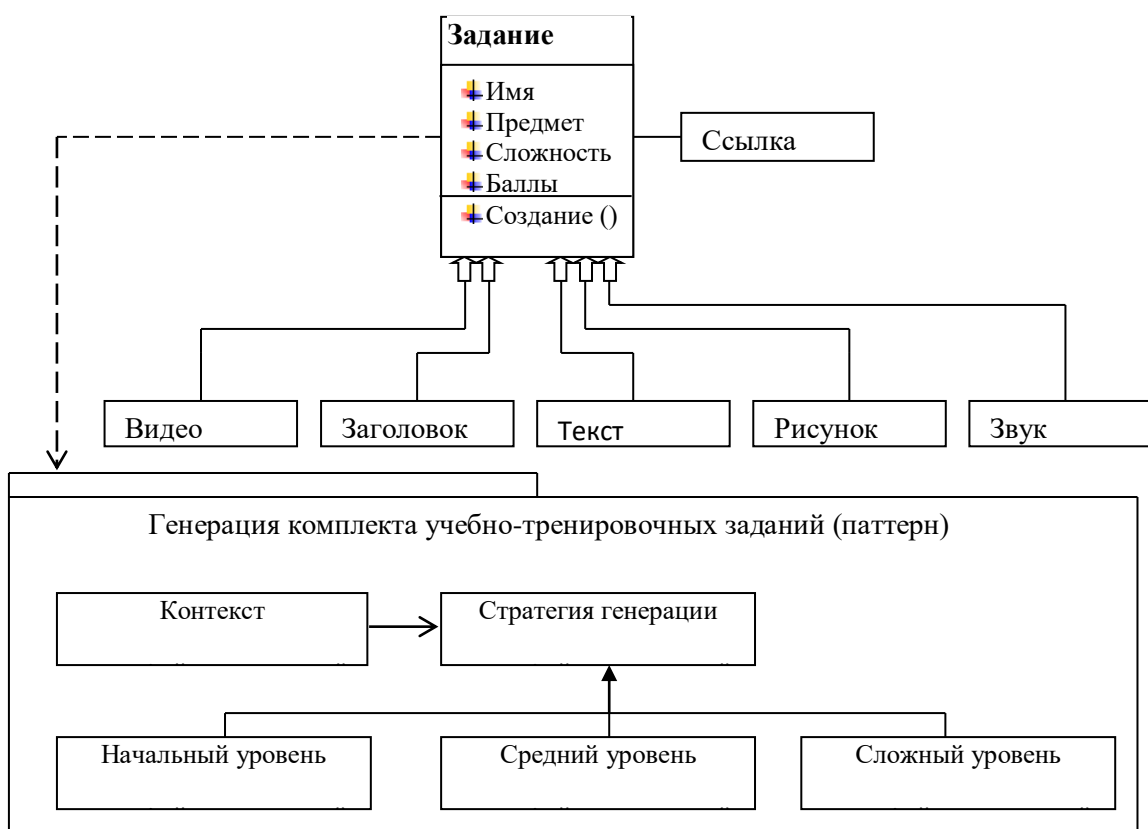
Задание

Имя
Предмет
Сложность
Баллы

Создание ()

Ссылка

Видео

Заголовок

Текст

Рисунок

Звук

Генерация комплекта учебно-тренировочных заданий (паттерн)

Контекст

Стратегия генерации

Начальный уровень

Средний уровень

Сложный уровень